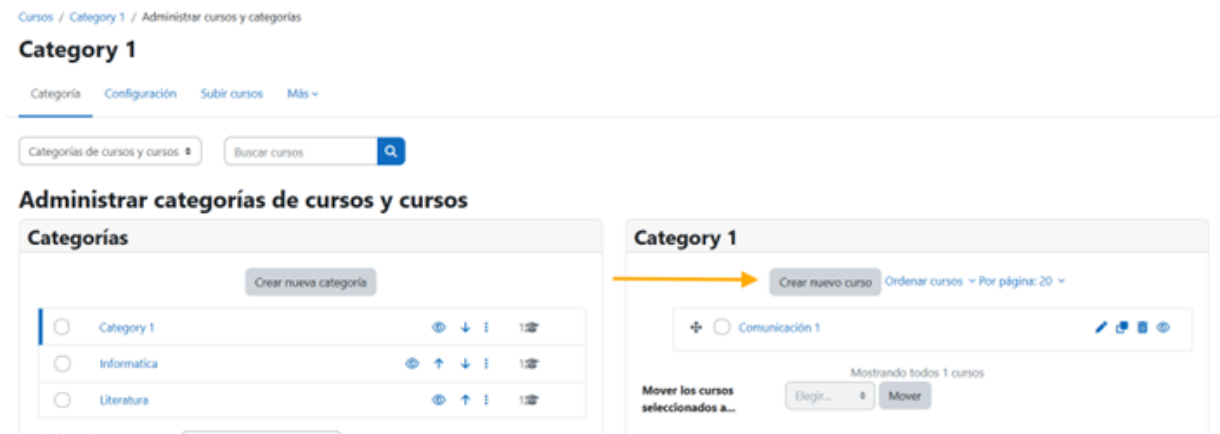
Cursos / Category 1 / Administrar cursos y categorías

Category 1

Categoría Configuración Subir cursos Más

Categorías de cursos y cursos

Buscar cursos

Administrar categorías de cursos y cursos

Categorías

Crear nueva categoría

Category 1 1

Informatica 1

Literatura 1

Category 1

Crear nuevo curso Ordenar cursos Por página: 20

Comunicación 1

Mostrando todos 1 cursos

Mover los cursos seleccionados a...

Elegir...

Mover